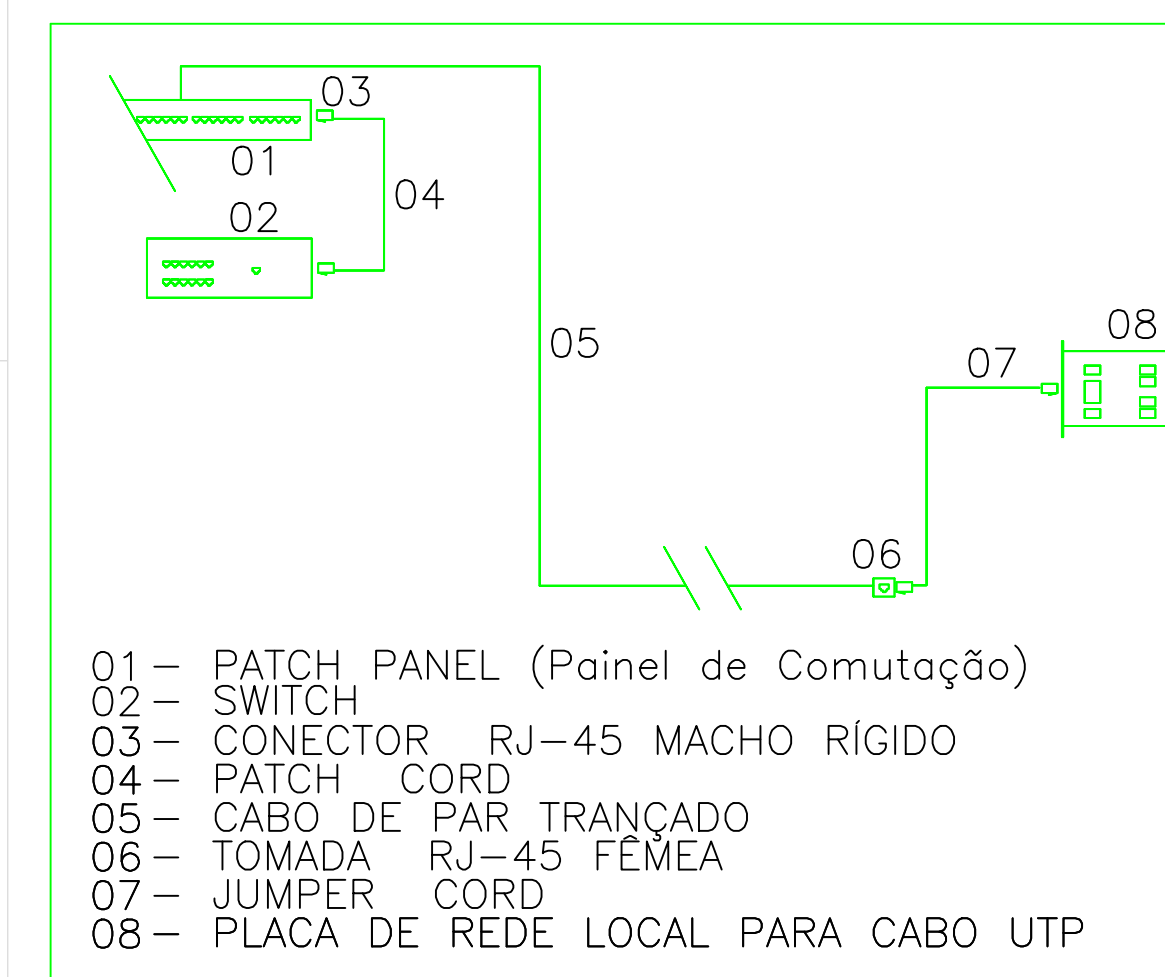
03
01
04
02
05
08
07
06

01 – PATCH PANEL (Painel de Comutação)
02 – SWITCH
03 – CONECTOR RJ–45 MACHO RÍGIDO
04 – PATCH CORD
05 – CABO DE PAR TRANÇADO
06 – TOMADA RJ–45 FÊMEA
07 – JUMPER CORD
08 – PLACA DE REDE LOCAL PARA CABO UTP